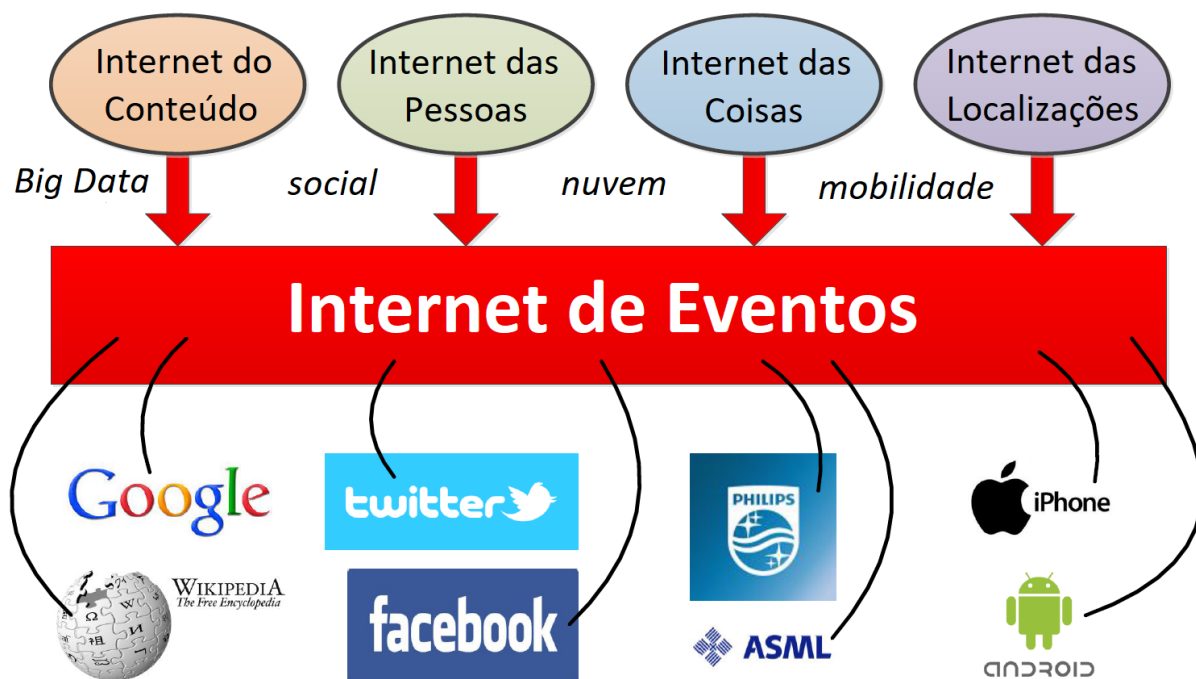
Internet do Conteúdo

Internet das Pessoas

Internet das Coisas

Internet das Localizações

Big Data

social

nuvem

mobilidade

Internet de Eventos

Google

twitter

PHILIPS

iPhone

WIKIPEDIA
The Free Encyclopedia

facebook

ASML

ANDROID